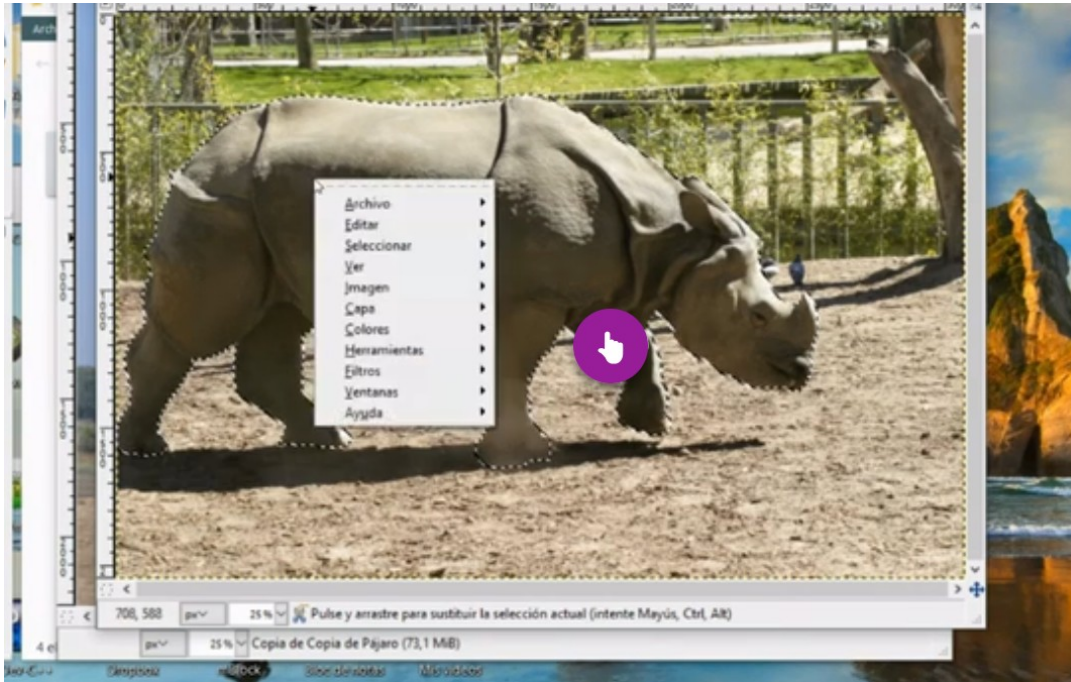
Arch

Archivo
Editar
Seleccionar
Ver
Imagen
Capa
Colores
Herramientas
Filtros
Ventanas
Ayuda

708, 588 px 25 % Pulse y arrastre para sustituir la selección actual (intente Mayús, Ctrl, Alt)

4 e px 25 % Copia de Copia de Pájaro (73,1 MiB)

Dispositi Bloc de notas Mis vídeos